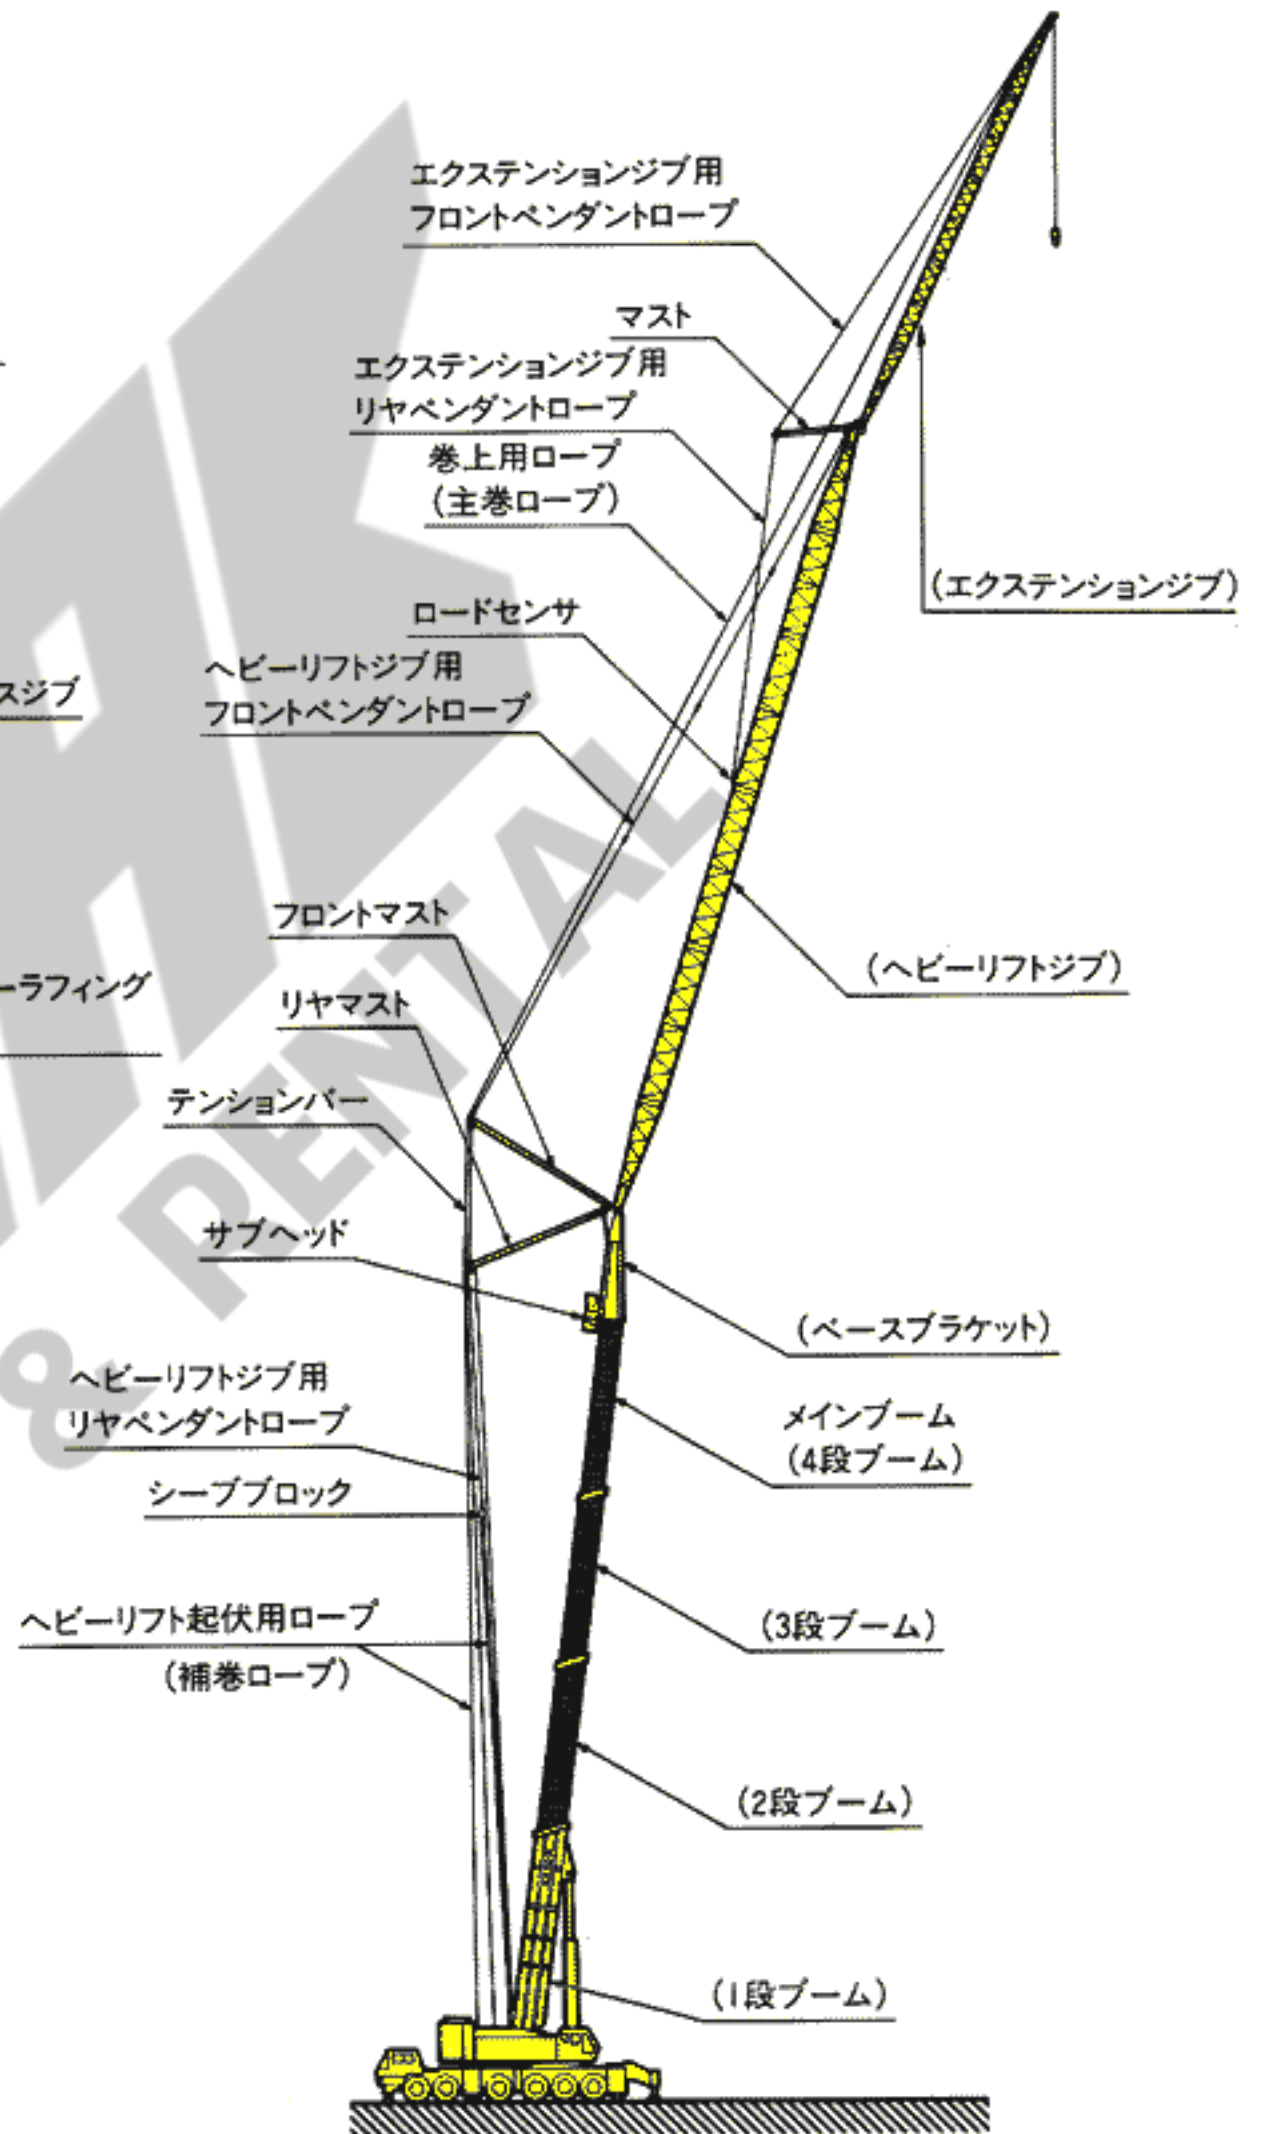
エクステンションジブ用
フロントペンダントロープ

マスト

エクステンションジブ用
リヤペンダントロープ

巻上用ロープ
(主巻ロープ)

(エクステンションジブ)

ロードセンサ

スジブ

ヘビーリフトジブ用
フロントペンダントロープ

フロントマスト

ーラフィング

(ヘビーリフトジブ)

リヤマスト

テンションバー

サブヘッド

(ベースブラケット)

ヘビーリフトジブ用
リヤペンダントロープ

メインブーム
(4段ブーム)

シーブブロック

ヘビーリフト起伏用ロープ
(補巻ロープ)

(3段ブーム)

(2段ブーム)

(1段ブーム)

RENTAL